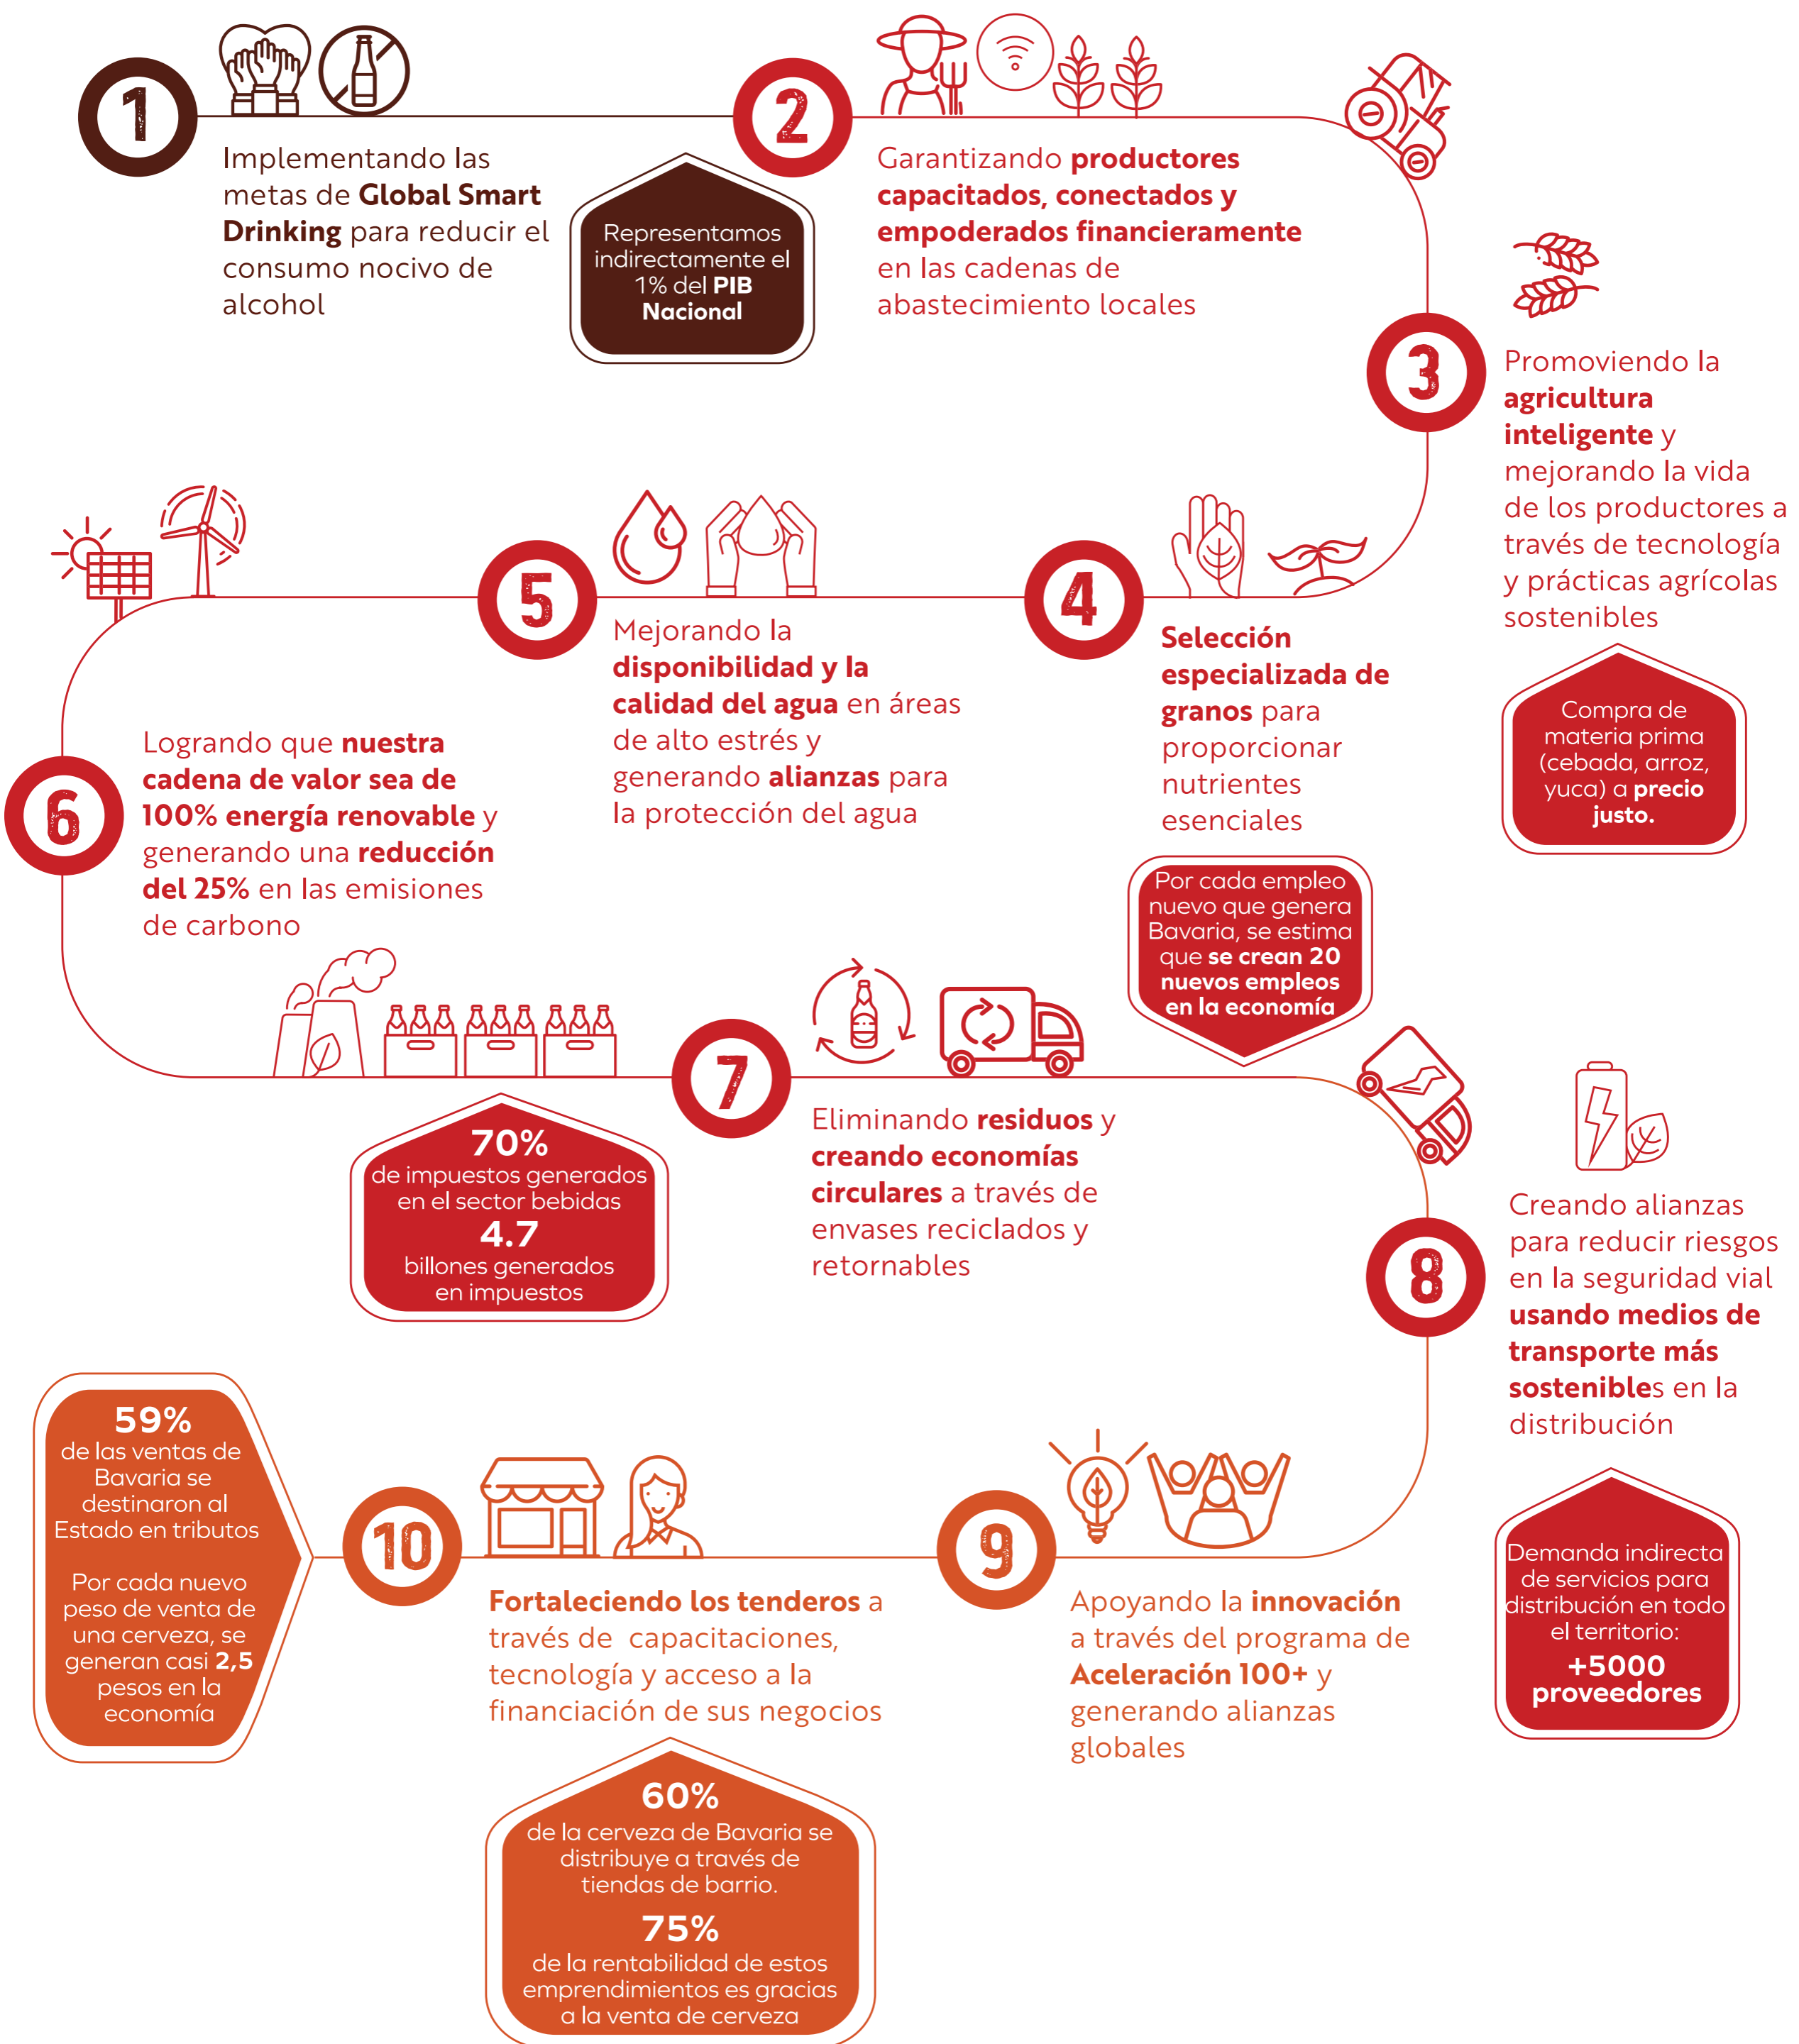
1

Implementando las metas de Global Smart Drinking para reducir el consumo nocivo de alcohol

Representamos indirectamente el 1% del PIB Nacional

2

Garantizando productores capacitados, conectados y empoderados financieramente en las cadenas de abastecimiento locales

3

Promoviendo la agricultura inteligente y mejorando la vida de los productores a través de tecnología y prácticas agrícolas sostenibles

Compra de materia prima (cebada, arroz, yuca) a precio justo.

4

Selección especializada de granos para proporcionar nutrientes esenciales

Por cada empleo nuevo que genera Bavaria, se estima que se crean 20 nuevos empleos en la economía

5

Mejorando la disponibilidad y la calidad del agua en áreas de alto estrés y generando alianzas para la protección del agua

6

Logrando que nuestra cadena de valor sea de 100% energía renovable y generando una reducción del 25% en las emisiones de carbono

70%
de impuestos generados en el sector bebidas
4.7
billones generados en impuestos

7

Eliminando residuos y creando economías circulares a través de envases reciclados y retornables

8

Creando alianzas para reducir riesgos en la seguridad vial usando medios de transporte más sostenibles en la distribución

Demanda indirecta de servicios para distribución en todo el territorio:
+5000 proveedores

9

Apoyando la innovación a través del programa de Aceleración 100+ y generando alianzas globales

10

Fortaleciendo los tenderos a través de capacitaciones, tecnología y acceso a la financiación de sus negocios

59%
de las ventas de Bavaria se destinaron al Estado en tributos

Por cada nuevo peso de venta de una cerveza, se generan casi 2,5 pesos en la economía

60%
de la cerveza de Bavaria se distribuye a través de tiendas de barrio.
75%
de la rentabilidad de estos emprendimientos es gracias a la venta de cerveza